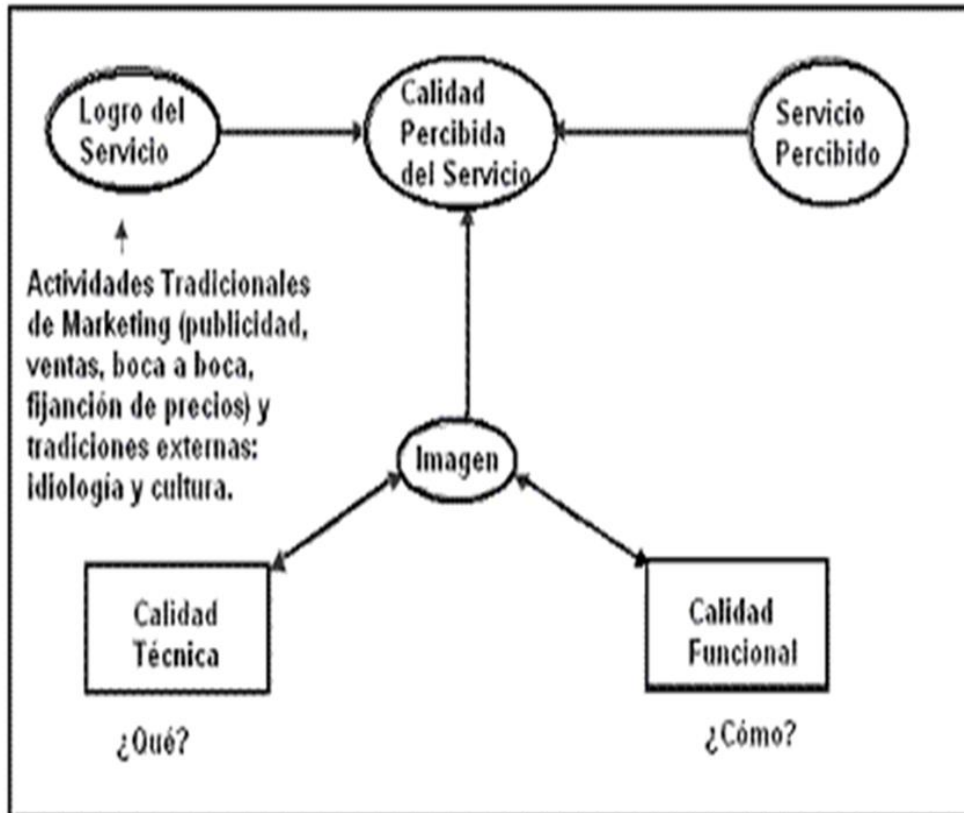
Logro del Servicio

Calidad Percibida del Servicio

Servicio Percibido

Actividades Tradicionales de Marketing (publicidad, ventas, boca a boca, fijanción de precios) y tradiciones externas: idiologia y cultura.

Imagen

Calidad Técnica

Calidad Funcional

¿Qué?

¿Cómo?